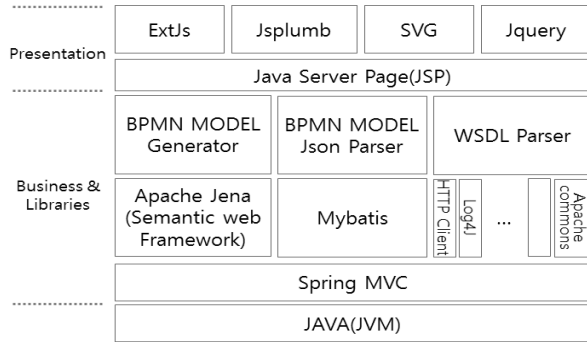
Presentation

ExtJs

Jsplumb

SVG

Jquery

Java Server Page(JSP)

Business & Libraries

BPMN MODEL Generator

BPMN MODEL Json Parser

WSDL Parser

Apache Jena (Semantic web Framework)

Mybatis

HTTP Client

Log4J

...

Apache commons

Spring MVC

JAVA(JVM)